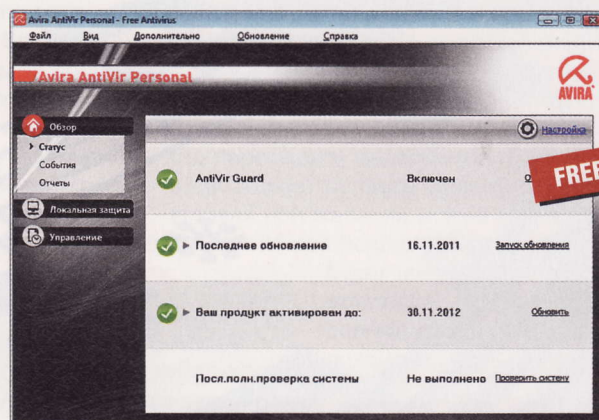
Avira AntiVir Personal - Free Antivirus

Файл Вид Дополнительно Обновление Справка

Avira AntiVir Personal

AVIRA

Обзор
Статус
События
Отчеты
Локальная защита
Управление

Настройка

FREE

AntiVir Guard Включен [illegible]

Последнее обновление 16.11.2011 Запуск обновления

Ваш продукт активирован до: 30.11.2012 Обновить

Посл.полн.проверка системы Не выполнено Проверить систему